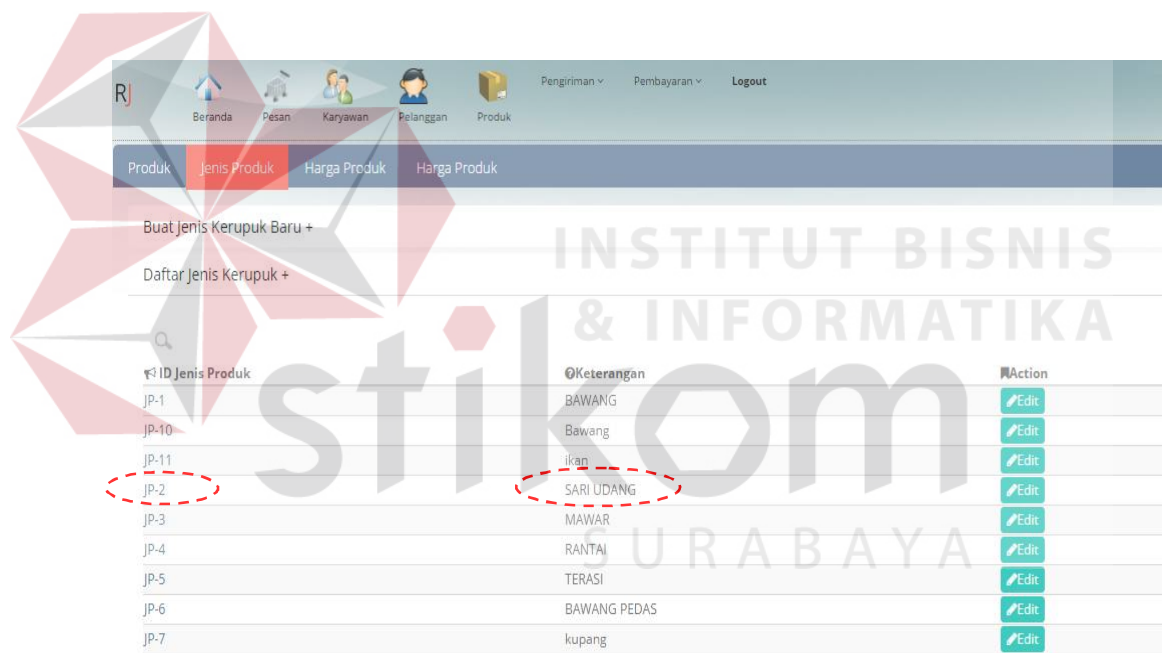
RJ Beranda Pesan Karyawan Pelanggan Produk Pengiriman Pembayaran Logout

Produk Jenis Produk Harga Produk Harga Produk

Buat Jenis Kerupuk Baru +

Daftar Jenis Kerupuk +

INSTITUT BISNIS & INFORMATIKA stikom SURABAYA

| ID Jenis Produk | Keterangan | Action |
|---|---|---|
| JP-1 | BAWANG | Edit |
| JP-10 | Bawang | Edit |
| JP-11 | ikan | Edit |
| JP-2 | SARI UDANG | Edit |
| JP-3 | MAWAR | Edit |
| JP-4 | RANTAI | Edit |
| JP-5 | TERASI | Edit |
| JP-6 | BAWANG PEDAS | Edit |
| JP-7 | kupang | Edit |